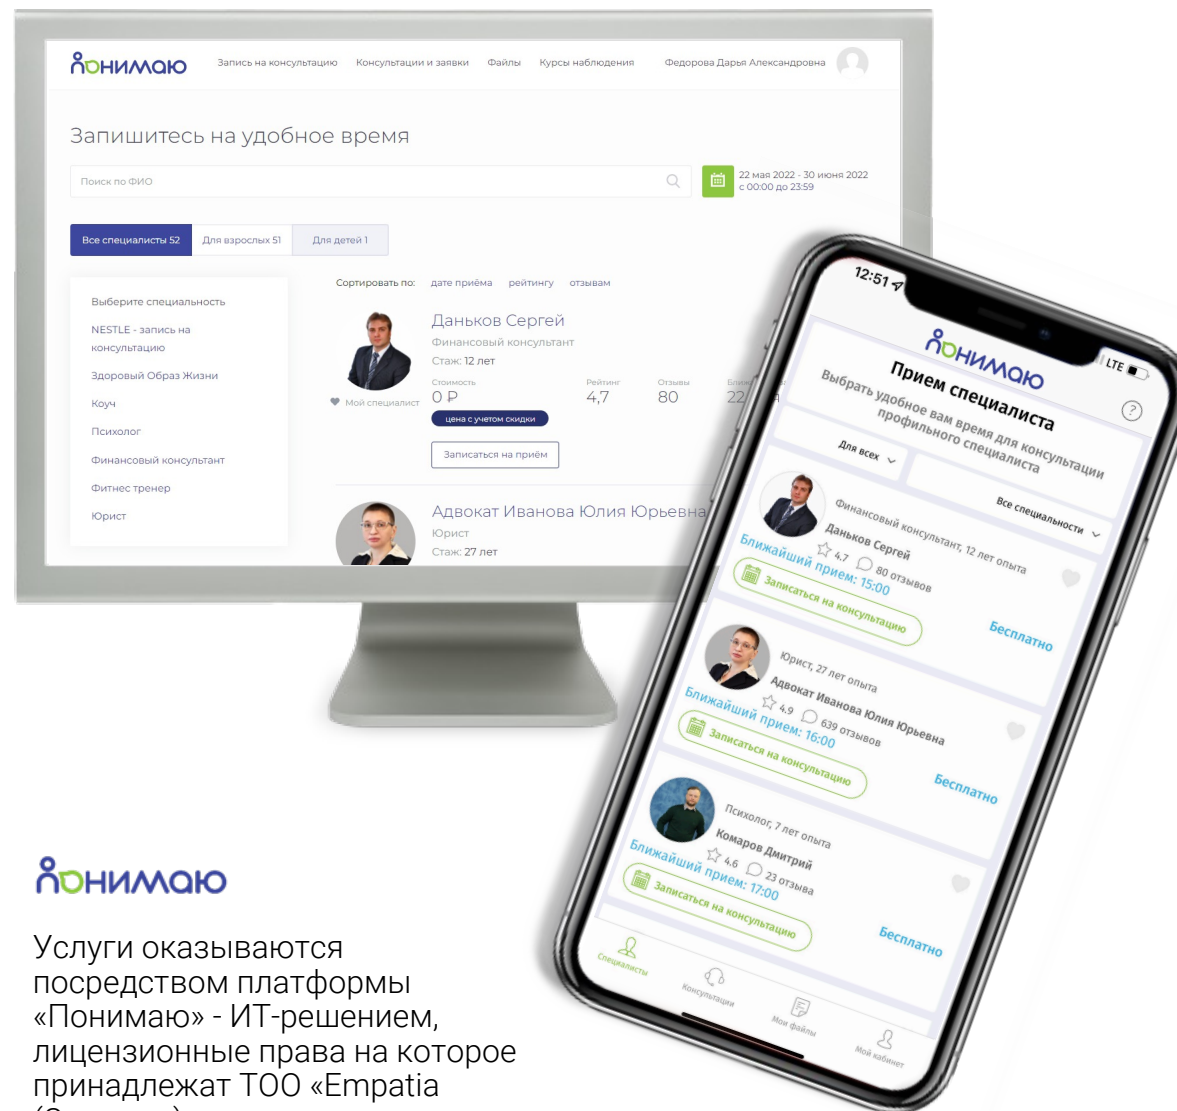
понимаю

Запись на консультацию Консультации и заявки Файлы Курсы наблюдения Федорова Дарья Александровна

Запишитесь на удобное время

Поиск по ФИО

22 мая 2022 - 30 июня 2022 с 00:00 до 23:59

Все специалисты 52 Для взрослых 51 Для детей 1

Выберите специальность
NESTLE - запись на консультацию
Здоровый Образ Жизни
Коуч
Психолог
Финансовый консультант
Фитнес тренер
Юрист

Сортировать по: дате приёма рейтингу отзывам

Даньков Сергей
Финансовый консультант
Стаж: 12 лет
Мой специалист
Стоимость 0 ₽
цена с учетом скидки
Рейтинг 4,7
Отзывы 80
Ближ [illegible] 22
Записаться на приём

Адвокат Иванова Юлия Юрьевна
Юрист
Стаж: 27 лет

12:51
LTE
понимаю
Прием специалиста
Выбрать удобное вам время для консультации профильного специалиста
Для всех
Все специальности

Финансовый консультант, 12 лет опыта
Даньков Сергей
4.7 80 отзывов
Ближайший прием: 15:00
Записаться на консультацию
Бесплатно

Юрист, 27 лет опыта
Адвокат Иванова Юлия Юрьевна
4.9 639 отзывов
Ближайший прием: 16:00
Записаться на консультацию
Бесплатно

Психолог, 7 лет опыта
Комаров Дмитрий
4.6 23 отзыва
Ближайший прием: 17:00
Записаться на консультацию
Бесплатно

Специалисты Консультации Мои файлы Мой кабинет

понимаю

Услуги оказываются посредством платформы «Понимаю» - ИТ-решением, лицензионные права на которое принадлежат ТОО «Empatia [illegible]